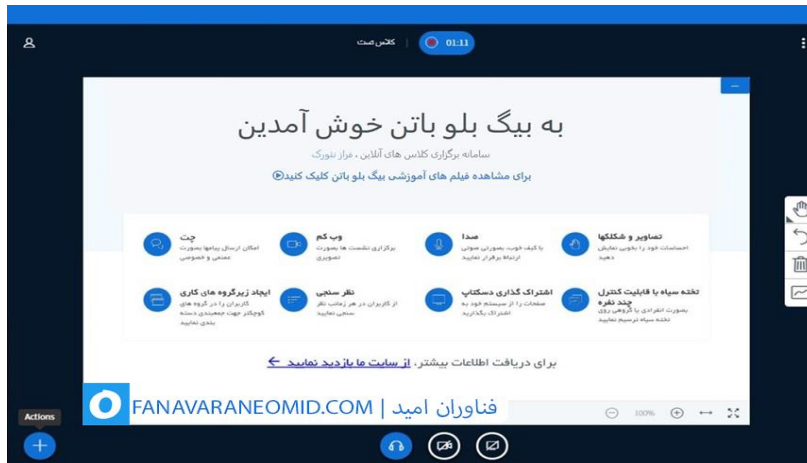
کلاس تست | 01:11

به بیگ بلو باتن خوش آمدین

سامانه برگزاری کلاس های آنلاین - فراز نتورک

برای مشاهده فیلم های آموزشی بیگ بلو باتن کلیک کنید

تصاویر و شکلها
احساسات خود را بخوبی نمایش دهید

صدا
با کیف خوب، بصورتی صوتی ارتباط برقرار نمایید

وب کم
برگزاری نشست ها بصورت تصویری

چت
امکان ارسال پیامها بصورت عمومی و خصوصی

تخته سیاه با قابلیت کنترل چند نفره
بصورت انفرادی یا گروهی روی تخته سیاه ترسیم نمایید

اشتراک گذاری دسکتاپ
صفحات را از سیستم خود به اشتراک بگذارید

نظر سنجی
از کاربران در هر زمانی نظر سنجی نمایید

ایجاد زیرگروه های کاری
کاربران را در گروه های کوچکتر جهت جمع بندی دسته بندی نمایید

برای دریافت اطلاعات بیشتر، از سایت ما بازدید نمایید

FANAVARANEOMID.COM | فناوران امید

100%

Actions